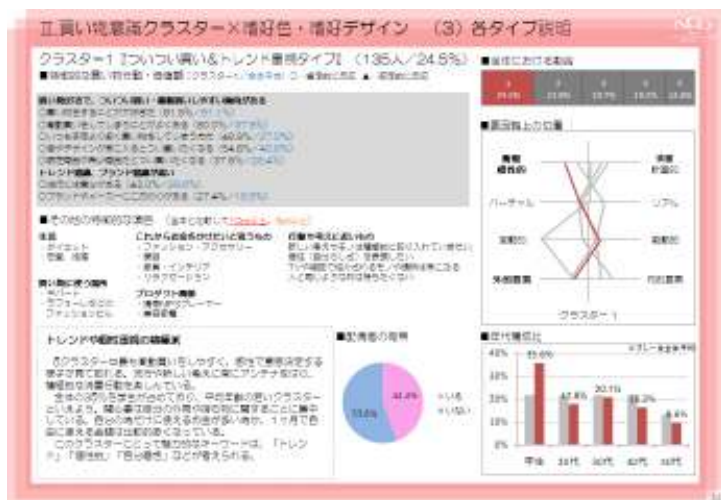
Ⅱ.買い物意識クラスター×嗜好色・嗜好デザイン　(3) 各タイプ説明

クラスター1『ついつい買い＆トレンド重視タイプ』 (135人／24.5%)

■特徴的な買い物行動・価値観

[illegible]

トレンド・ブランド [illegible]

■その他の特徴的な項目

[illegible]

トレンドや価格重視の積極派

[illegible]

■全体における構成

24.5%

■意識軸上の位置

外部重視

クラスター1

■配偶者の有無

■年代構成比

40%

35.6%

17.8%

20.1%

18.2%

9.6%

20代

30代

40代

50代